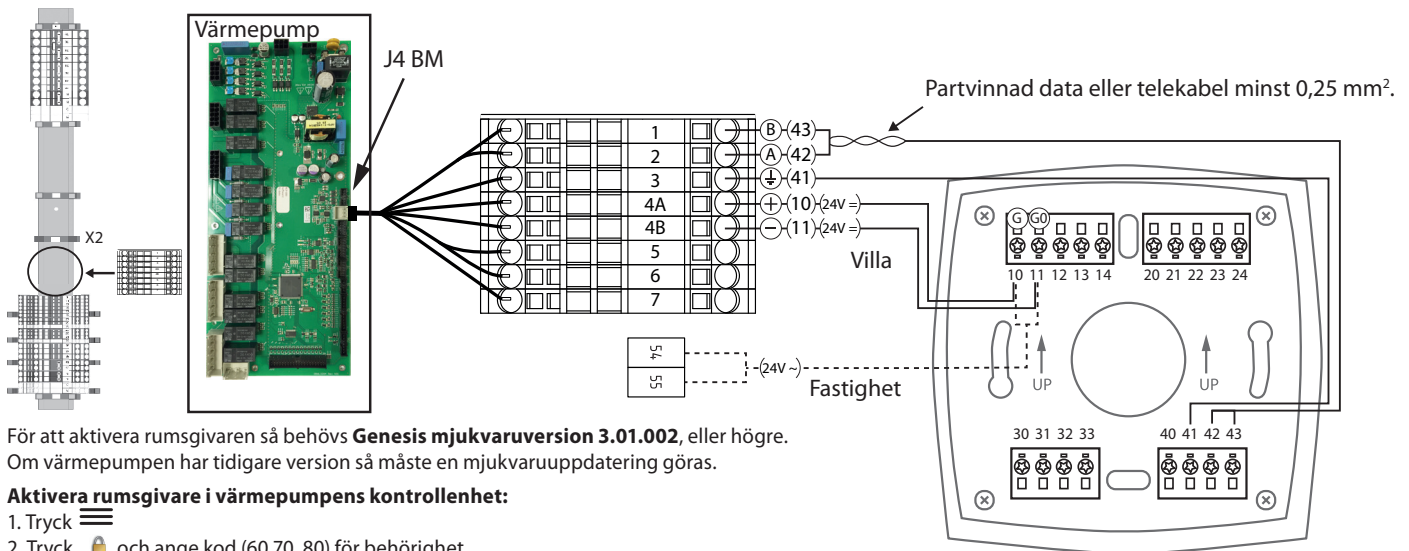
Värmepump

J4 BM

X2

Partvinnad data eller telekabel minst 0,25 mm$^2$.

| | 1 | B (43) |
|---|---|---|
| | 2 | A (42) |
| | 3 | ⏚ (41) |
| | 4A | + (10) (24V =) |
| | 4B | − (11) (24V =) |
| | 5 | |
| | 6 | |
| | 7 | |

Villa

G G0

10 11 12 13 14

20 21 22 23 24

54

55

(24V ~)

Fastighet

UP

UP

30 31 32 33

40 41 42 43

För att aktivera rumsgivaren så behövs **Genesis mjukvaruversion 3.01.002**, eller högre. Om värmepumpen har tidigare version så måste en mjukvaruuppdatering göras.

**Aktivera rumsgivare i värmepumpens kontrollenhet:**

1. Tryck

2. Tryck och ange kod (60 70 80) för behörighet